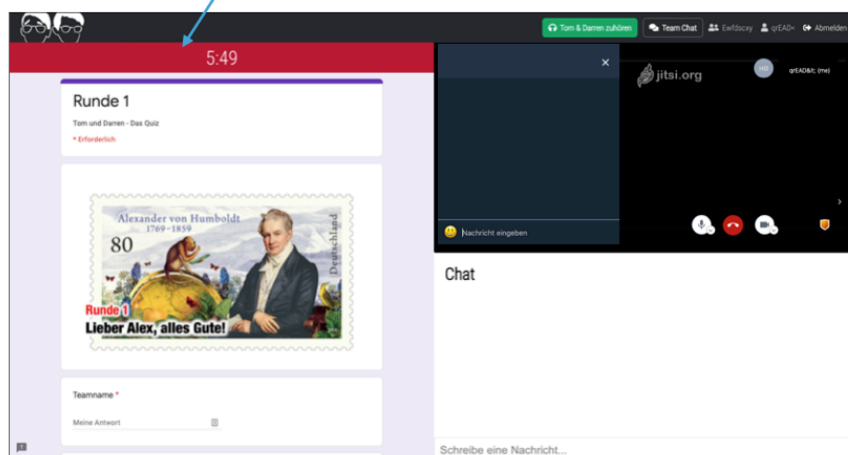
Tom & Darren zuhören   Team Chat   Ewfdscxy   qrEAD<   Abmelden

5:49

Runde 1

Tom und Darren - Das Quiz

* Erforderlich

Alexander von Humboldt
1769 - 1859
80
Deutschland

Runde 1
Lieber Alex, alles Gute!

Teamname *

Meine Antwort

jitsi.org

HD

qrEAD&lt; (me)

Nachricht eingeben

Chat

Schreibe eine Nachricht...